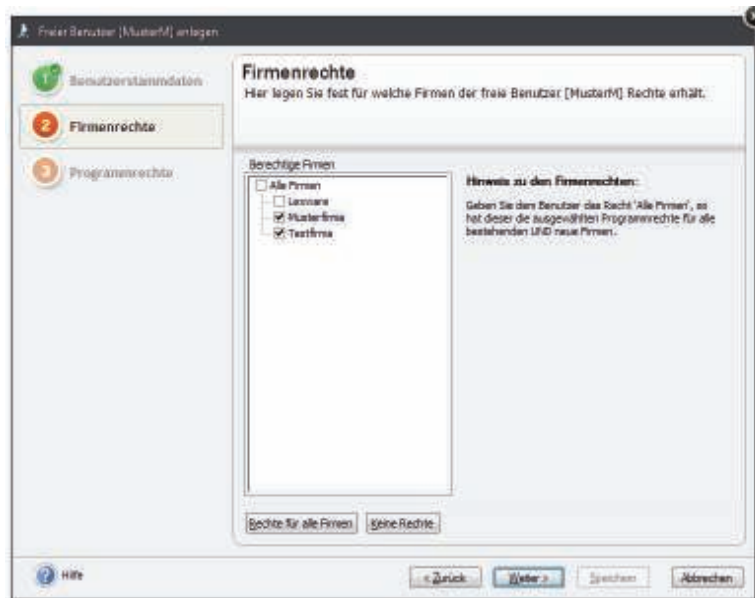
Freier Benutzer [MusterM] anlegen

1 Benutzerstammdaten

2 Firmenrechte

3 Programmrechte

Firmenrechte
Hier legen Sie fest für welche Firmen der freie Benutzer [MusterM] Rechte erhält.

Berechtigte Firmen

Alle Firmen
Lexware
Musterfirma
Testfirma

Hinweis zu den Firmenrechten:
Geben Sie dem Benutzer das Recht 'Alle Firmen', so hat dieser die ausgewählten Programmrechte für alle bestehenden UND neue Firmen.

Rechte für alle Firmen   Keine Rechte

Hilfe

< Zurück   Weiter >   Speichern   Abbrechen